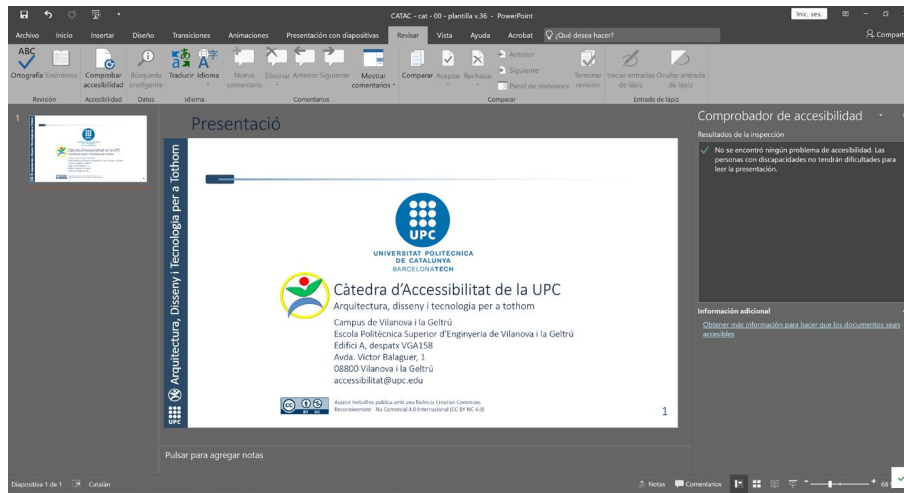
CATAC - cat - 00 - plantilla v.36 - PowerPoint

Inic. ses.

Archivo Inicio Insertar Diseño Transiciones Animaciones Presentación con diapositivas Revisar Vista Ayuda Acrobat ¿Qué desea hacer?

Compartir

Ortografía Sinónimos Comprobar accesibilidad Búsqueda inteligente Traducir Idioma Nuevo comentario Eliminar Anterior Siguiente Mostrar comentarios Comparar Aceptar Rechazar Anterior Siguiente Panel de revisiones Terminar revisión Iniciar entradas de lápiz Ocultar entrada de lápiz

Revisión Accesibilidad Datos Idioma Comentarios Comparar Entrada de lápiz

1

Presentació

Arquitectura, Disseny i Tecnologia per a Tothom

UPC

UNIVERSITAT POLITÈCNICA DE CATALUNYA BARCELONATECH

Càtedra d'Accessibilitat de la UPC

Arquitectura, disseny i tecnologia per a tothom

Campus de Vilanova i la Geltrú
Escola Politècnica Superior d'Enginyeria de Vilanova i la Geltrú
Edifici A, despatx VGA158
Avda. Víctor Balaguer, 1
08800 Vilanova i la Geltrú
accessibilitat@upc.edu

Aquest treball es publica amb una llicència Creative Commons Reconeixement - No Comercial 4.0 Internacional (CC BY-NC 4.0)

1

Comprobador de accesibilidad

Resultados de la inspección

No se encontró ningún problema de accesibilidad. Las personas con discapacidades no tendrán dificultades para leer la presentación.

Información adicional

Obtener más información para hacer que los documentos sean accesibles

Pulsar para agregar notas

Diapositiva 1 de 1 Catalán

Notas Comentarios 68 %